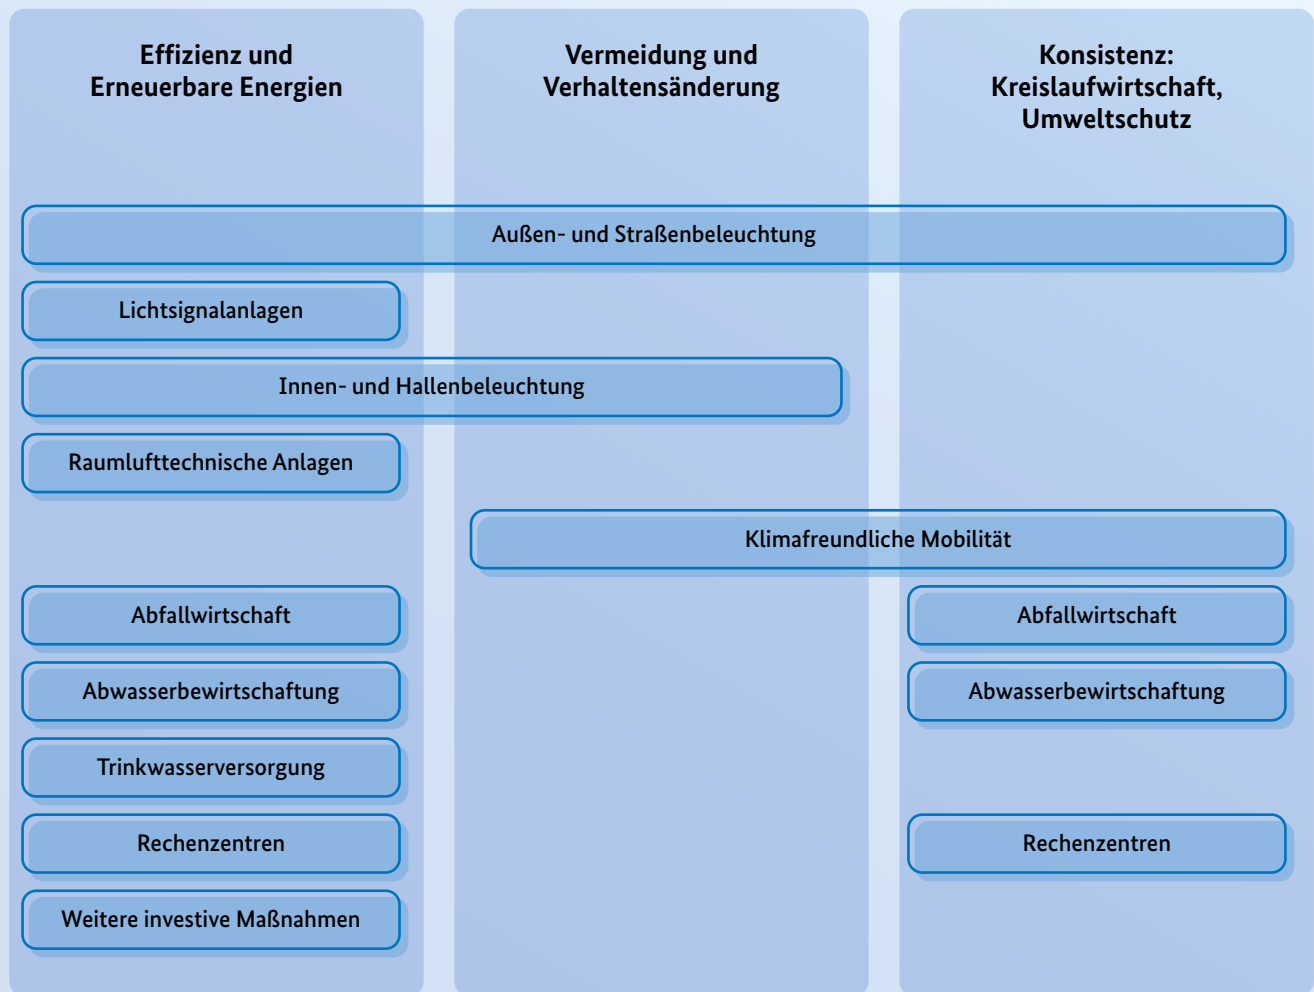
Effizienz und Erneuerbare Energien

Vermeidung und Verhaltensänderung

Konsistenz: Kreislaufwirtschaft, Umweltschutz

Außen- und Straßenbeleuchtung

Lichtsignalanlagen

Innen- und Hallenbeleuchtung

Raumlufttechnische Anlagen

Klimafreundliche Mobilität

Abfallwirtschaft

Abfallwirtschaft

Abwasserbewirtschaftung

Abwasserbewirtschaftung

Trinkwasserversorgung

Rechenzentren

Rechenzentren

Weitere investive Maßnahmen